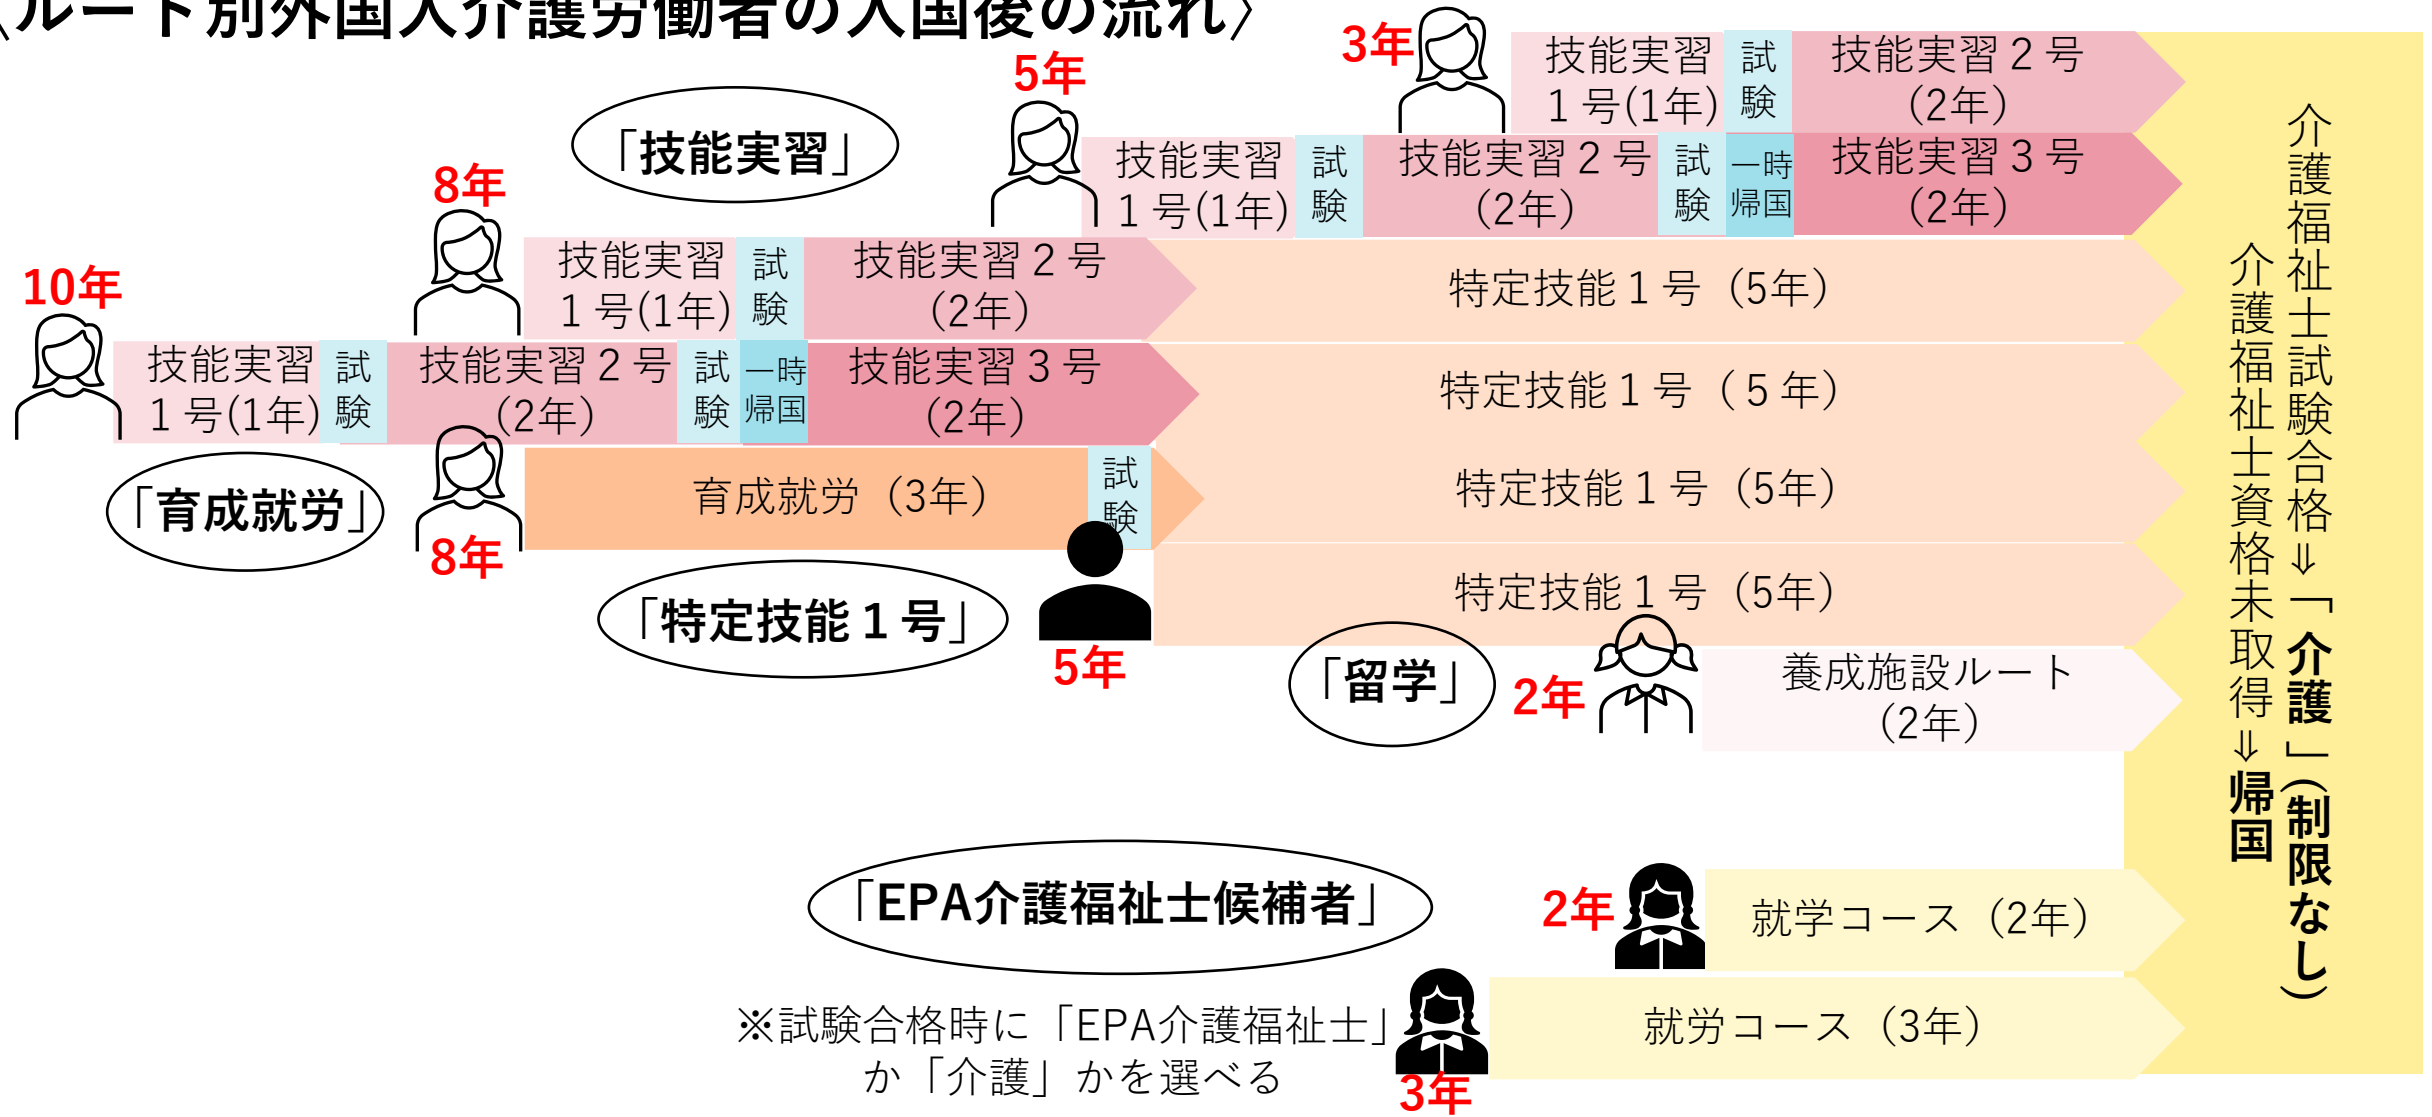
〈ルート別外国人介護労働者の入国後の流れ〉

「技能実習」

3年 技能実習1号(1年) 試験 技能実習2号(2年)

5年 技能実習1号(1年) 試験 技能実習2号(2年) 試験 一時帰国 技能実習3号(2年)

8年 技能実習1号(1年) 試験 技能実習2号(2年) 特定技能1号（5年）

10年 技能実習1号(1年) 試験 技能実習2号(2年) 試験 一時帰国 技能実習3号(2年) 特定技能1号（5年）

「育成就労」

8年 育成就労（3年） 試験 特定技能1号（5年）

「特定技能1号」

5年 特定技能1号（5年）

「留学」

2年 養成施設ルート（2年）

「EPA介護福祉士候補者」

2年 就学コース（2年）

3年 就労コース（3年）

※試験合格時に「EPA介護福祉士」か「介護」かを選べる

介護福祉士試験合格⇒「介護」（制限なし）

介護福祉士資格未取得⇒帰国